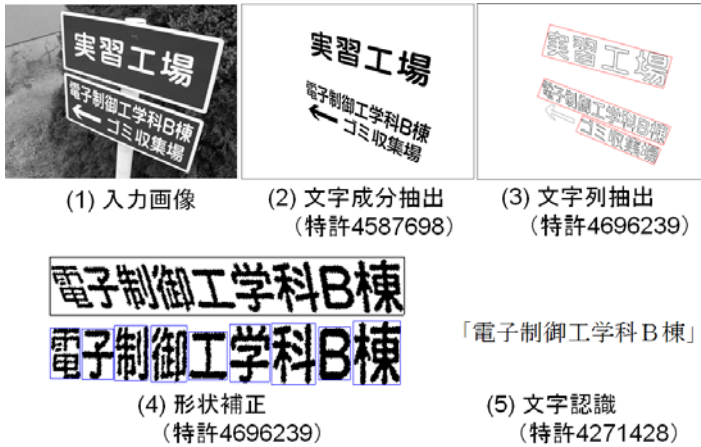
実習工場
電子制御工学科B棟
← ゴミ収集場

(1) 入力画像

実習工場
電子制御工学科B棟
← ゴミ収集場

(2) 文字成分抽出
(特許4587698)

実習工場
電子制御工学科B棟
← ゴミ収集場

(3) 文字列抽出
(特許4696239)

電子制御工学科B棟
電子制御工学科B棟

(4) 形状補正
(特許4696239)

「電子制御工学科Ｂ棟」

(5) 文字認識
(特許4271428)